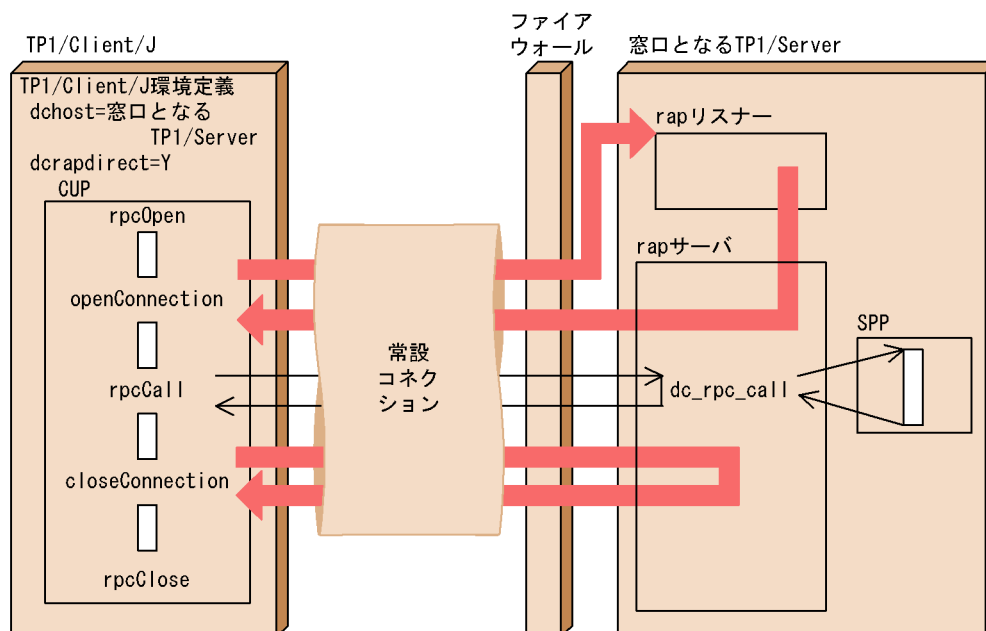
TP1/Client/J

ファイアウォール

窓口となるTP1/Server

TP1/Client/J環境定義
dchost=窓口となる
TP1/Server
dcrapdirect=Y

CUP

rpcOpen

openConnection

rpcCall

closeConnection

rpcClose

常設
コネク
ション

rapリスナー

rapサーバ

dc_rpc_call

SPP